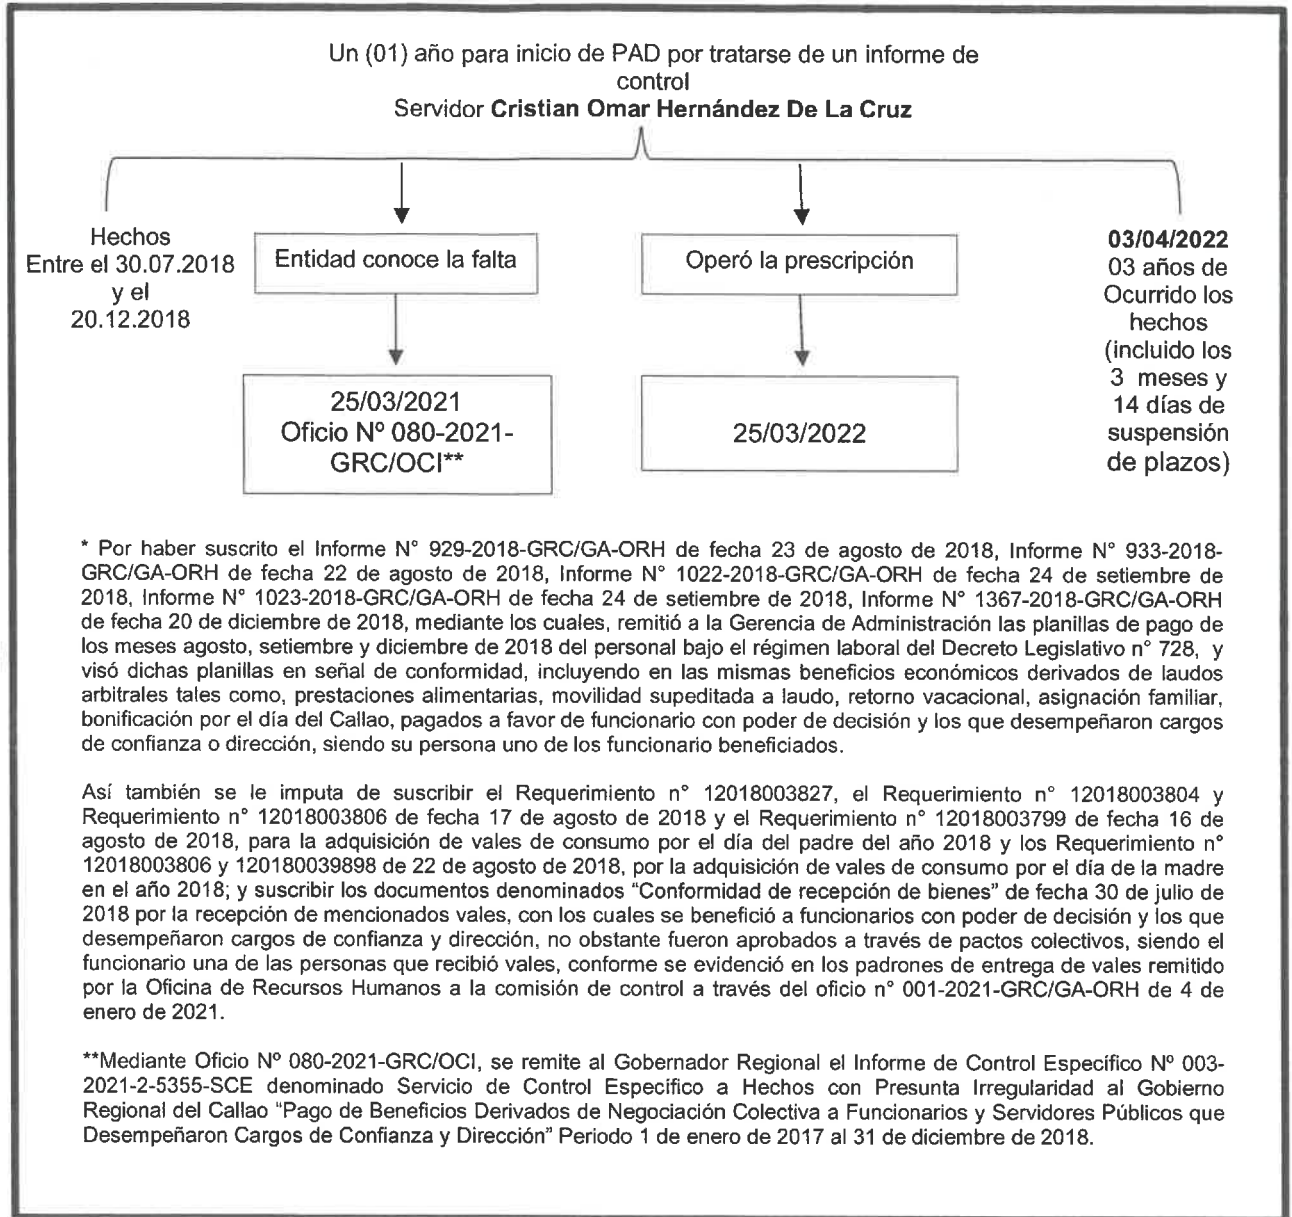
Un (01) año para inicio de PAD por tratarse de un informe de control
Servidor **Cristian Omar Hernández De La Cruz**

Hechos
Entre el 30.07.2018 y el 20.12.2018

Entidad conoce la falta

25/03/2021
Oficio Nº 080-2021-GRC/OCI**

Operó la prescripción

25/03/2022

**03/04/2022**
03 años de Ocurrido los hechos (incluido los 3 meses y 14 días de suspensión de plazos)

* Por haber suscrito el Informe N° 929-2018-GRC/GA-ORH de fecha 23 de agosto de 2018, Informe N° 933-2018-GRC/GA-ORH de fecha 22 de agosto de 2018, Informe N° 1022-2018-GRC/GA-ORH de fecha 24 de setiembre de 2018, Informe N° 1023-2018-GRC/GA-ORH de fecha 24 de setiembre de 2018, Informe N° 1367-2018-GRC/GA-ORH de fecha 20 de diciembre de 2018, mediante los cuales, remitió a la Gerencia de Administración las planillas de pago de los meses agosto, setiembre y diciembre de 2018 del personal bajo el régimen laboral del Decreto Legislativo n° 728, y visó dichas planillas en señal de conformidad, incluyendo en las mismas beneficios económicos derivados de laudos arbitrales tales como, prestaciones alimentarias, movilidad supeditada a laudo, retorno vacacional, asignación familiar, bonificación por el día del Callao, pagados a favor de funcionario con poder de decisión y los que desempeñaron cargos de confianza o dirección, siendo su persona uno de los funcionario beneficiados.

Así también se le imputa de suscribir el Requerimiento n° 12018003827, el Requerimiento n° 12018003804 y Requerimiento n° 12018003806 de fecha 17 de agosto de 2018 y el Requerimiento n° 12018003799 de fecha 16 de agosto de 2018, para la adquisición de vales de consumo por el día del padre del año 2018 y los Requerimiento n° 12018003806 y 120180039898 de 22 de agosto de 2018, por la adquisición de vales de consumo por el día de la madre en el año 2018; y suscribir los documentos denominados "Conformidad de recepción de bienes" de fecha 30 de julio de 2018 por la recepción de mencionados vales, con los cuales se benefició a funcionarios con poder de decisión y los que desempeñaron cargos de confianza y dirección, no obstante fueron aprobados a través de pactos colectivos, siendo el funcionario una de las personas que recibió vales, conforme se evidenció en los padrones de entrega de vales remitido por la Oficina de Recursos Humanos a la comisión de control a través del oficio n° 001-2021-GRC/GA-ORH de 4 de enero de 2021.

**Mediante Oficio Nº 080-2021-GRC/OCI, se remite al Gobernador Regional el Informe de Control Específico Nº 003-2021-2-5355-SCE denominado Servicio de Control Específico a Hechos con Presunta Irregularidad al Gobierno Regional del Callao "Pago de Beneficios Derivados de Negociación Colectiva a Funcionarios y Servidores Públicos que Desempeñaron Cargos de Confianza y Dirección" Periodo 1 de enero de 2017 al 31 de diciembre de 2018.